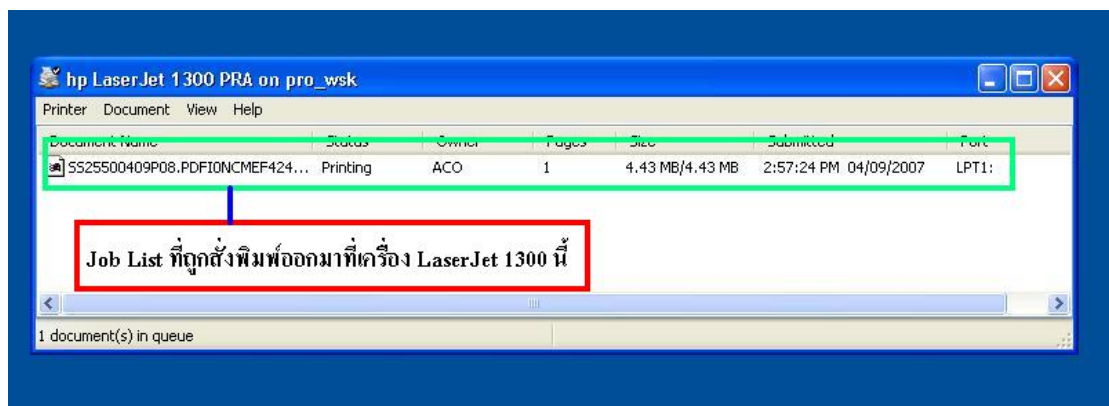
hp LaserJet 1300 PRA on pro_wsk

Printer Document View Help

| Document Name | Status | Owner | Pages | Size | Submitted | Port |
|---|---|---|---|---|---|---|
| SS25500409P08.PDFI0NCMEF424... | Printing | ACO | 1 | 4.43 MB/4.43 MB | 2:57:24 PM 04/09/2007 | LPT1: |

Job List ที่ถูกสั่งพิมพ์ออกมาที่เครื่อง LaserJet 1300 นี้

1 document(s) in queue